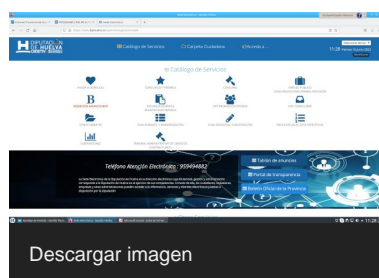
DIPUTACIÓN DE HUELVA

Catálogo de Servicios

Carpeta Ciudadana

Identifica...

11:28

Catálogo de Servicios

Teléfono Atención Electrónica : 959494882

Tablón de anuncios

Portal de transparencia

Boletín Oficial de la Provincia

11:28

Descargar imagen